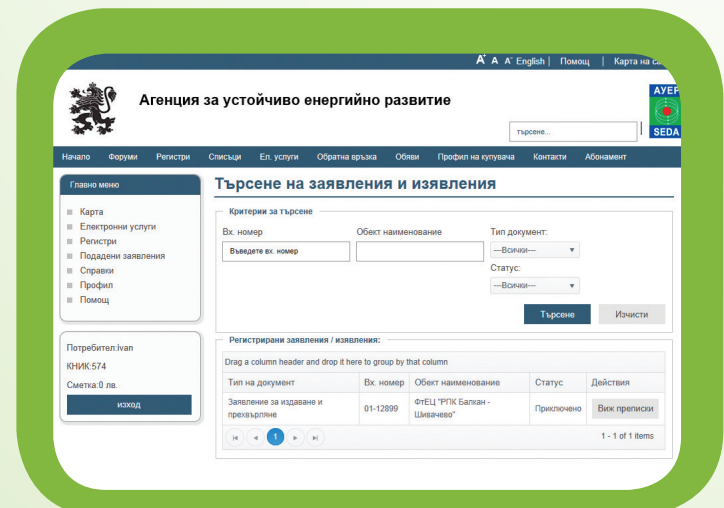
A+ A A- English | Помощ | Карта на са

Агенция за устойчиво енергийно развитие

AУЕР
SEDA

търсене...

Начало Форуми Регистри Списъци Ел. услуги Обратна връзка Обяви Профил на купувача Контакти Абонамент

Главно меню

Карта
Електронни услуги
Регистри
Подадени заявления
Справки
Профил
Помощ

Потребител:ivan
КНИК:574
Сметка:0 лв.
изход

Търсене на заявления и изявления

Критерии за търсене

Вх. номер
Въведете вх. номер
Обект наименование
Тип документ:
---Всички---
Статус:
---Всички---
Търсене
Изчисти

Регистрирани заявления / изявления:

Drag a column header and drop it here to group by that column

| Тип на документ | Вх. номер | Обект наименование | Статус | Действия |
|---|---|---|---|---|
| Заявление за издаване и прехвърляне | 01-12899 | ФтЕЦ "РПК Балкан - Шивачево" | Приключено | Виж преписки |

1
1 - 1 of 1 items